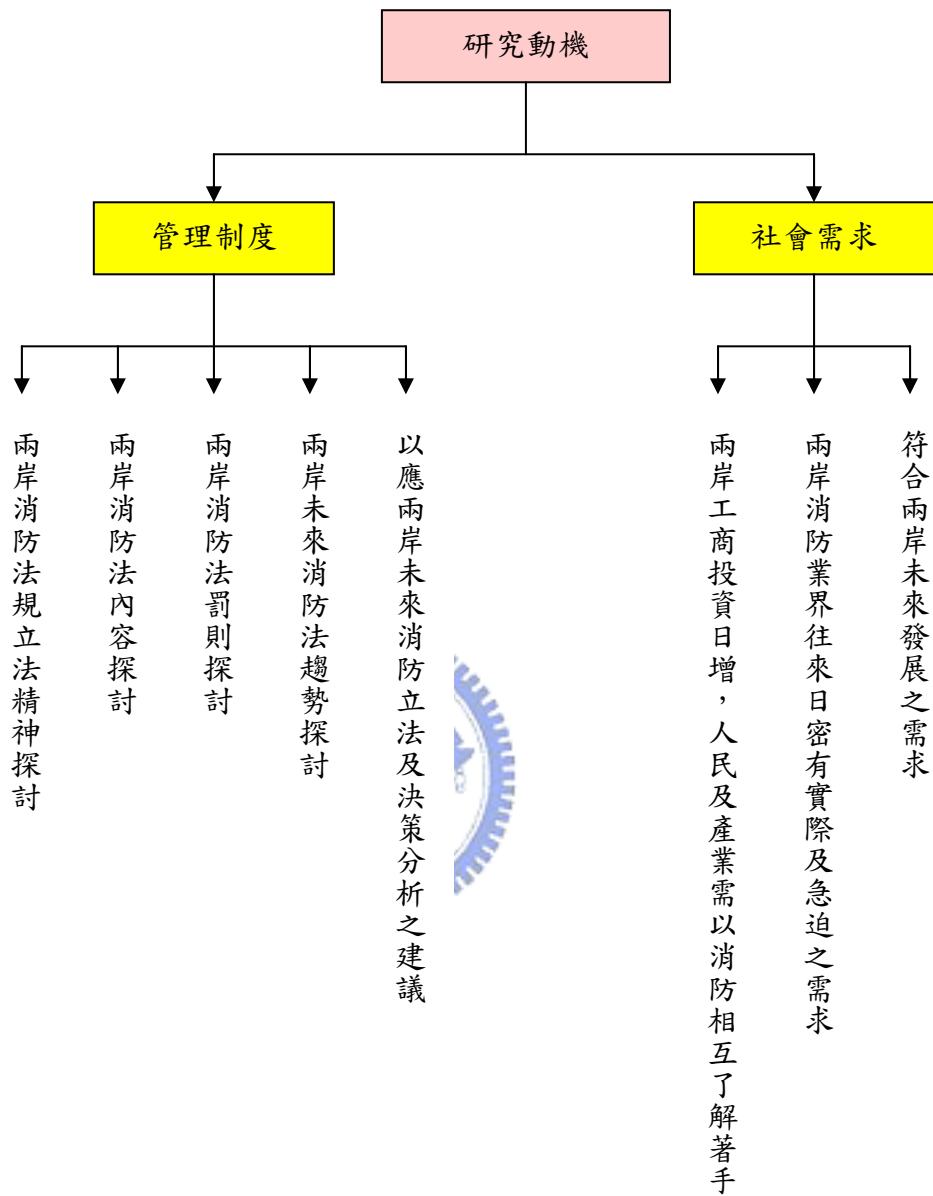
研究動機

管理制度

社會需求

兩岸消防法規立法精神探討

兩岸消防法內容探討

兩岸消防法罰則探討

兩岸未來消防法趨勢探討

以應兩岸未來消防立法及決策分析之建議

兩岸工商投資日增，人民及產業需以消防相互了解著手

兩岸消防業界往來日密有實際及急迫之需求

符合兩岸未來發展之需求